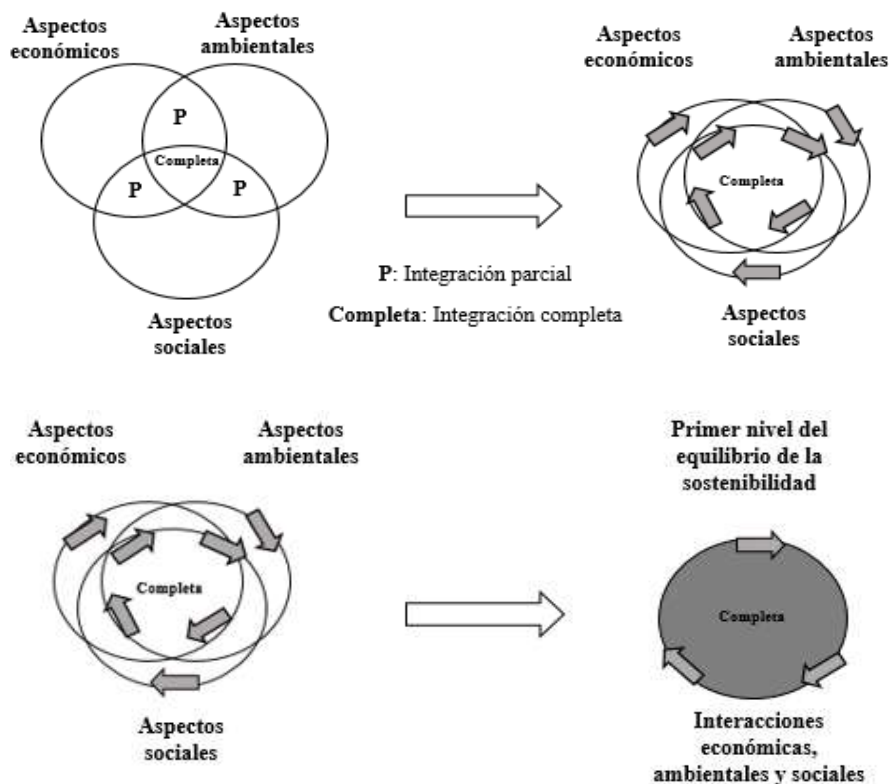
Aspectos económicos

Aspectos ambientales

P

Completa

P

P

Aspectos sociales

P: Integración parcial

Completa: Integración completa

Aspectos económicos

Aspectos ambientales

Completa

Aspectos sociales

Aspectos económicos

Aspectos ambientales

Completa

Aspectos sociales

Primer nivel del equilibrio de la sostenibilidad

Completa

Interacciones económicas, ambientales y sociales